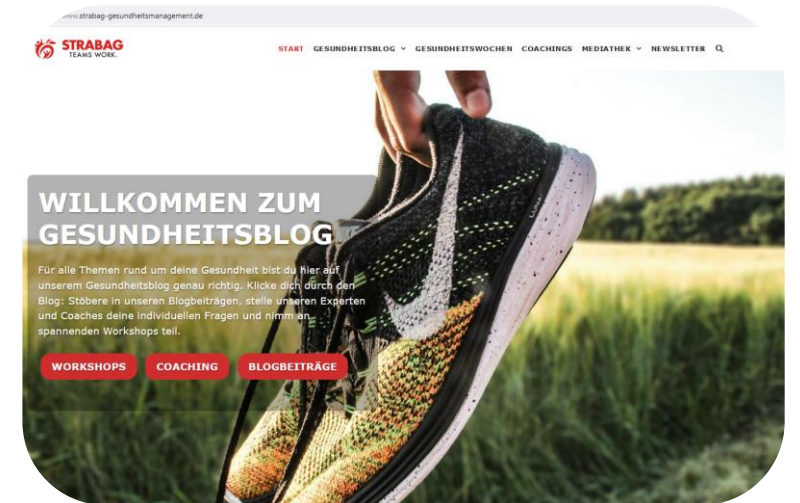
www.strabag-gesundheitsmanagement.de

STRABAG
TEAMS WORK.

START GESUNDHEITSBLOG GESUNDHEITSWOCHEN COACHINGS MEDIATHEK NEWSLETTER

WILLKOMMEN ZUM GESUNDHEITSBLOG

Für alle Themen rund um deine Gesundheit bist du hier auf unserem Gesundheitsblog genau richtig. Klicke dich durch den Blog: Stöbere in unseren Blogbeiträgen, stelle unseren Experten und Coaches deine individuellen Fragen und nimm an spannenden Workshops teil.

WORKSHOPS COACHING BLOGBEITRÄGE